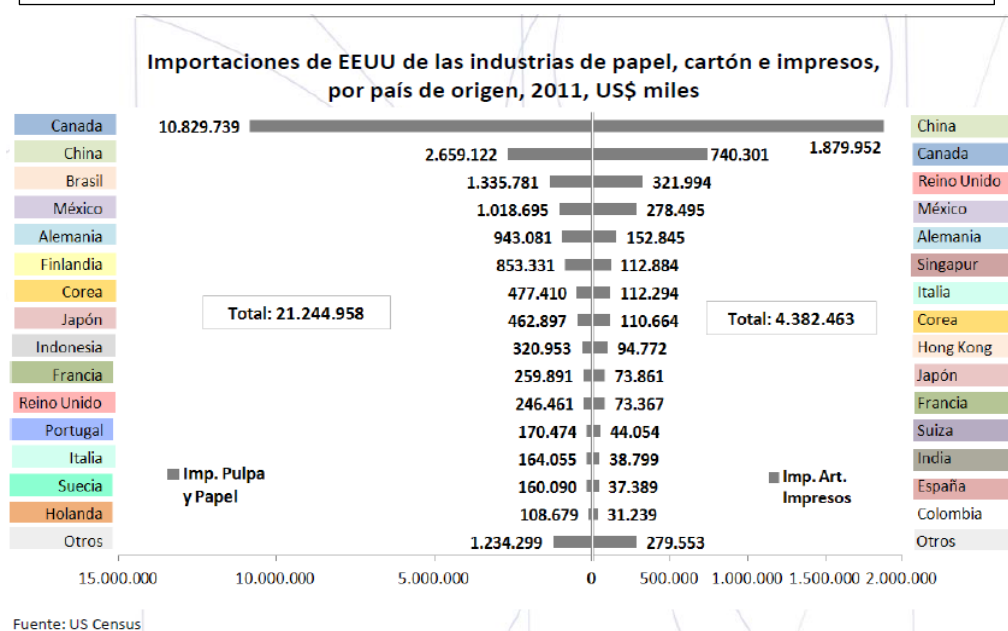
Importaciones de EEUU de las industrias de papel, cartón e impresos, por país de origen, 2011, US$ miles

| Imp. Pulpa y Papel | | Imp. Art. Impresos | |
|---|---|---|---|
| Canada | 10.829.739 | 1.879.952 | China |
| China | 2.659.122 | 740.301 | Canada |
| Brasil | 1.335.781 | 321.994 | Reino Unido |
| México | 1.018.695 | 278.495 | México |
| Alemania | 943.081 | 152.845 | Alemania |
| Finlandia | 853.331 | 112.884 | Singapur |
| Corea | 477.410 | 112.294 | Italia |
| Japón | 462.897 | 110.664 | Corea |
| Indonesia | 320.953 | 94.772 | Hong Kong |
| Francia | 259.891 | 73.861 | Japón |
| Reino Unido | 246.461 | 73.367 | Francia |
| Portugal | 170.474 | 44.054 | Suiza |
| Italia | 164.055 | 38.799 | India |
| Suecia | 160.090 | 37.389 | España |
| Holanda | 108.679 | 31.239 | Colombia |
| Otros | 1.234.299 | 279.553 | Otros |

Total: 21.244.958

Total: 4.382.463

Imp. Pulpa y Papel

Imp. Art. Impresos

15.000.000 10.000.000 5.000.000 0 500.000 1.000.000 1.500.000 2.000.000

Fuente: US Census